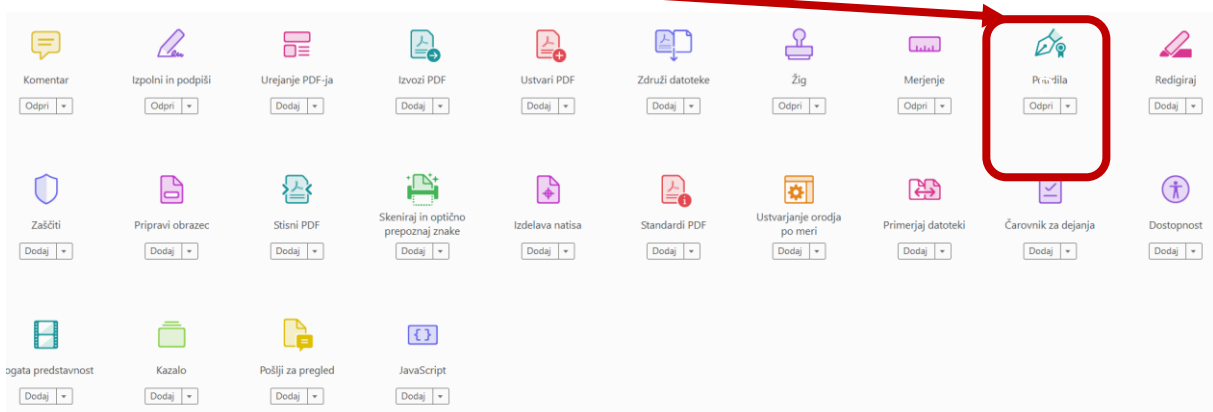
Komentar
Odpri

Izpolni in podpiši
Odpri

Urejanje PDF-ja
Dodaj

Izvozi PDF
Dodaj

Ustvari PDF
Dodaj

Združi datoteke
Dodaj

Žig
Odpri

Merjenje
Odpri

Po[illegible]dila
Odpri

Redigiraj
Dodaj

Zaščiti
Dodaj

Pripravi obrazec
Dodaj

Stisni PDF
Dodaj

Skeniraj in optično prepoznaj znake
Dodaj

Izdelava natisa
Dodaj

Standardi PDF
Dodaj

Ustvarjanje orodja po meri
Dodaj

Primerjaj datoteki
Dodaj

Čarovnik za dejanja
Dodaj

Dostopnost
Dodaj

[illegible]ogata predstavnost
Dodaj

Kazalo
Dodaj

Pošlji za pregled
Dodaj

JavaScript
Dodaj